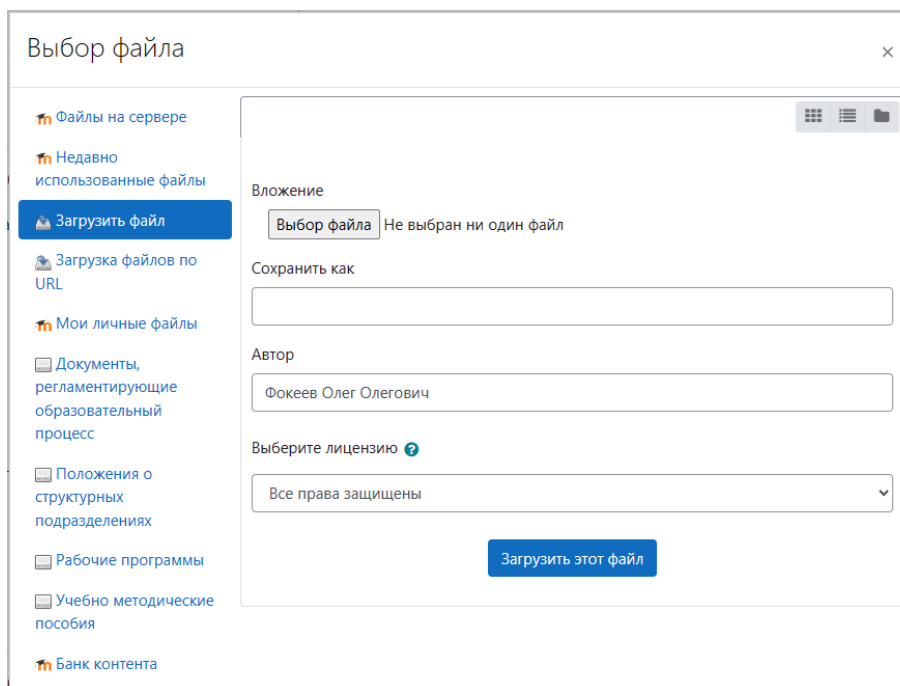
Выбор файла

×

Файлы на сервере

Недавно использованные файлы

Загрузить файл

Загрузка файлов по URL

Мои личные файлы

Документы, регламентирующие образовательный процесс

Положения о структурных подразделениях

Рабочие программы

Учебно методические пособия

Банк контента

Вложение

Выбор файла Не выбран ни один файл

Сохранить как

Автор

Фокеев Олег Олегович

Выберите лицензию

Все права защищены

Загрузить этот файл